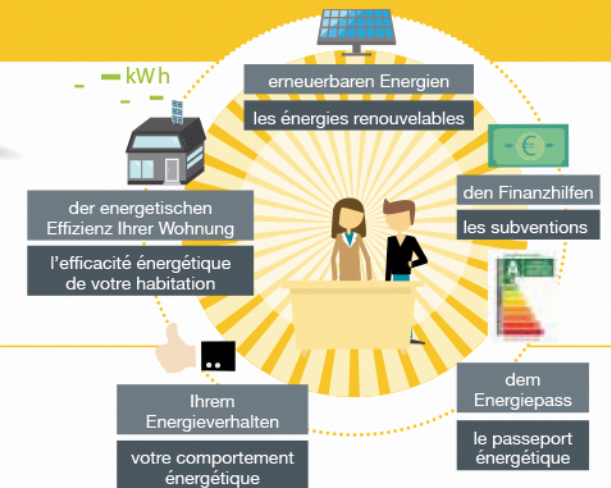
kWh

erneuerbaren Energien

les énergies renouvelables

€

den Finanzhilfen

les subventions

der energetischen Effizienz Ihrer Wohnung

l'efficacité énergétique de votre habitation

Ihrem Energieverhalten

votre comportement énergétique

dem Energiepass

le passeport énergétique